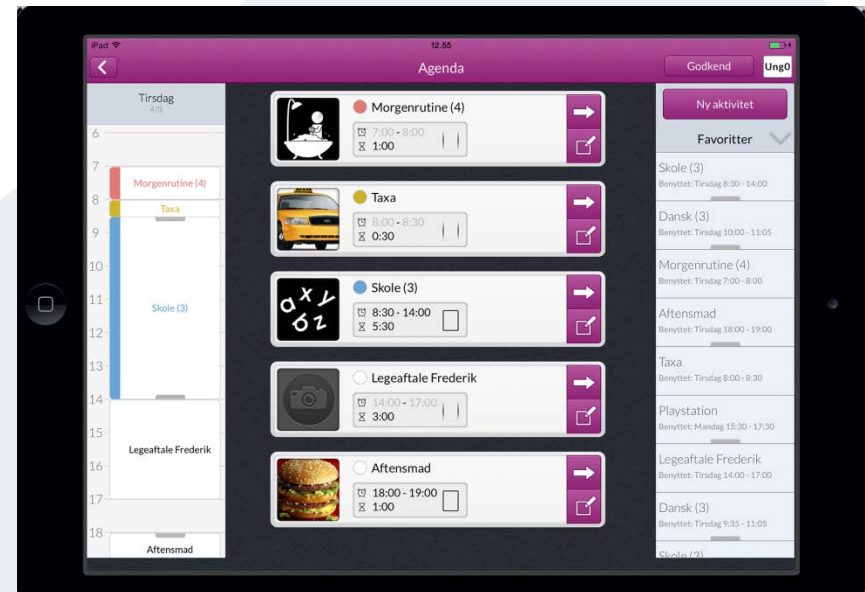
iPad
12.55
Agenda
Godkend
Ung0

Tirsdag
4/3
6
7
Morgenrutine (4)
8
Taxa
9
10
11
Skole (3)
12
13
14
15
Legeaftale Frederik
16
17
18
Aftensmad

Morgenrutine (4)
7:00 - 8:00
1:00

Taxa
8:00 - 8:30
0:30

a x y
b z
Skole (3)
8:30 - 14:00
5:30

Legeaftale Frederik
14:00 - 17:00
3:00

Aftensmad
18:00 - 19:00
1:00

Ny aktivitet
Favoritter
Skole (3)
Benyttet: Tirsdag 8:30 - 14:00
Dansk (3)
Benyttet: Tirsdag 10:00 - 11:05
Morgenrutine (4)
Benyttet: Tirsdag 7:00 - 8:00
Aftensmad
Benyttet: Tirsdag 18:00 - 19:00
Taxa
Benyttet: Tirsdag 8:00 - 8:30
Playstation
Benyttet: Mandag 15:30 - 17:30
Legeaftale Frederik
Benyttet: Tirsdag 14:00 - 17:00
Dansk (3)
Benyttet: Tirsdag 9:35 - 11:05
Skole (3)